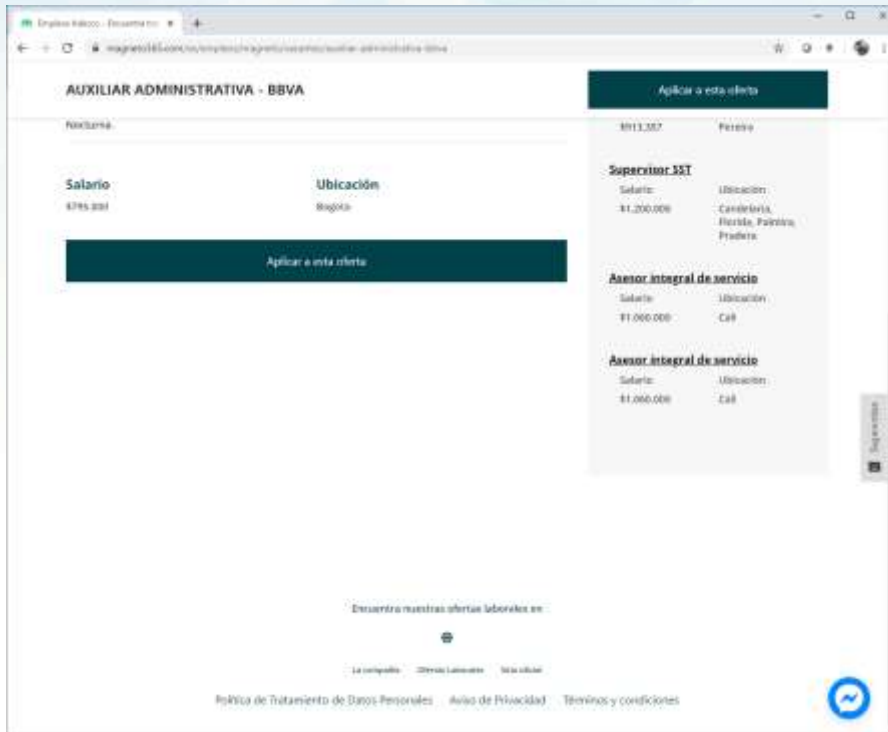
Empleos Kabeco - Encuentra tu

magneto365.com/es/empleos/magneto/vacantes/auxiliar-administrativa-bbva

AUXILIAR ADMINISTRATIVA - BBVA

Aplicar a esta oferta

Nocturna

Salario
$795.000

Ubicación
Bogotá

Aplicar a esta oferta

$913.357 Pereira

Supervisor SST
Salario: $1.200.000
Ubicación: Candelaria, Florida, Palmira, Pradera

Asesor integral de servicio
Salario: $1.000.000
Ubicación: Cali

Asesor integral de servicio
Salario: $1.000.000
Ubicación: Cali

Sugerencias

Encuentra nuestras ofertas laborales en:

La compañía Ofertas Laborales Sitio oficial

Política de Tratamiento de Datos Personales Aviso de Privacidad Términos y condiciones